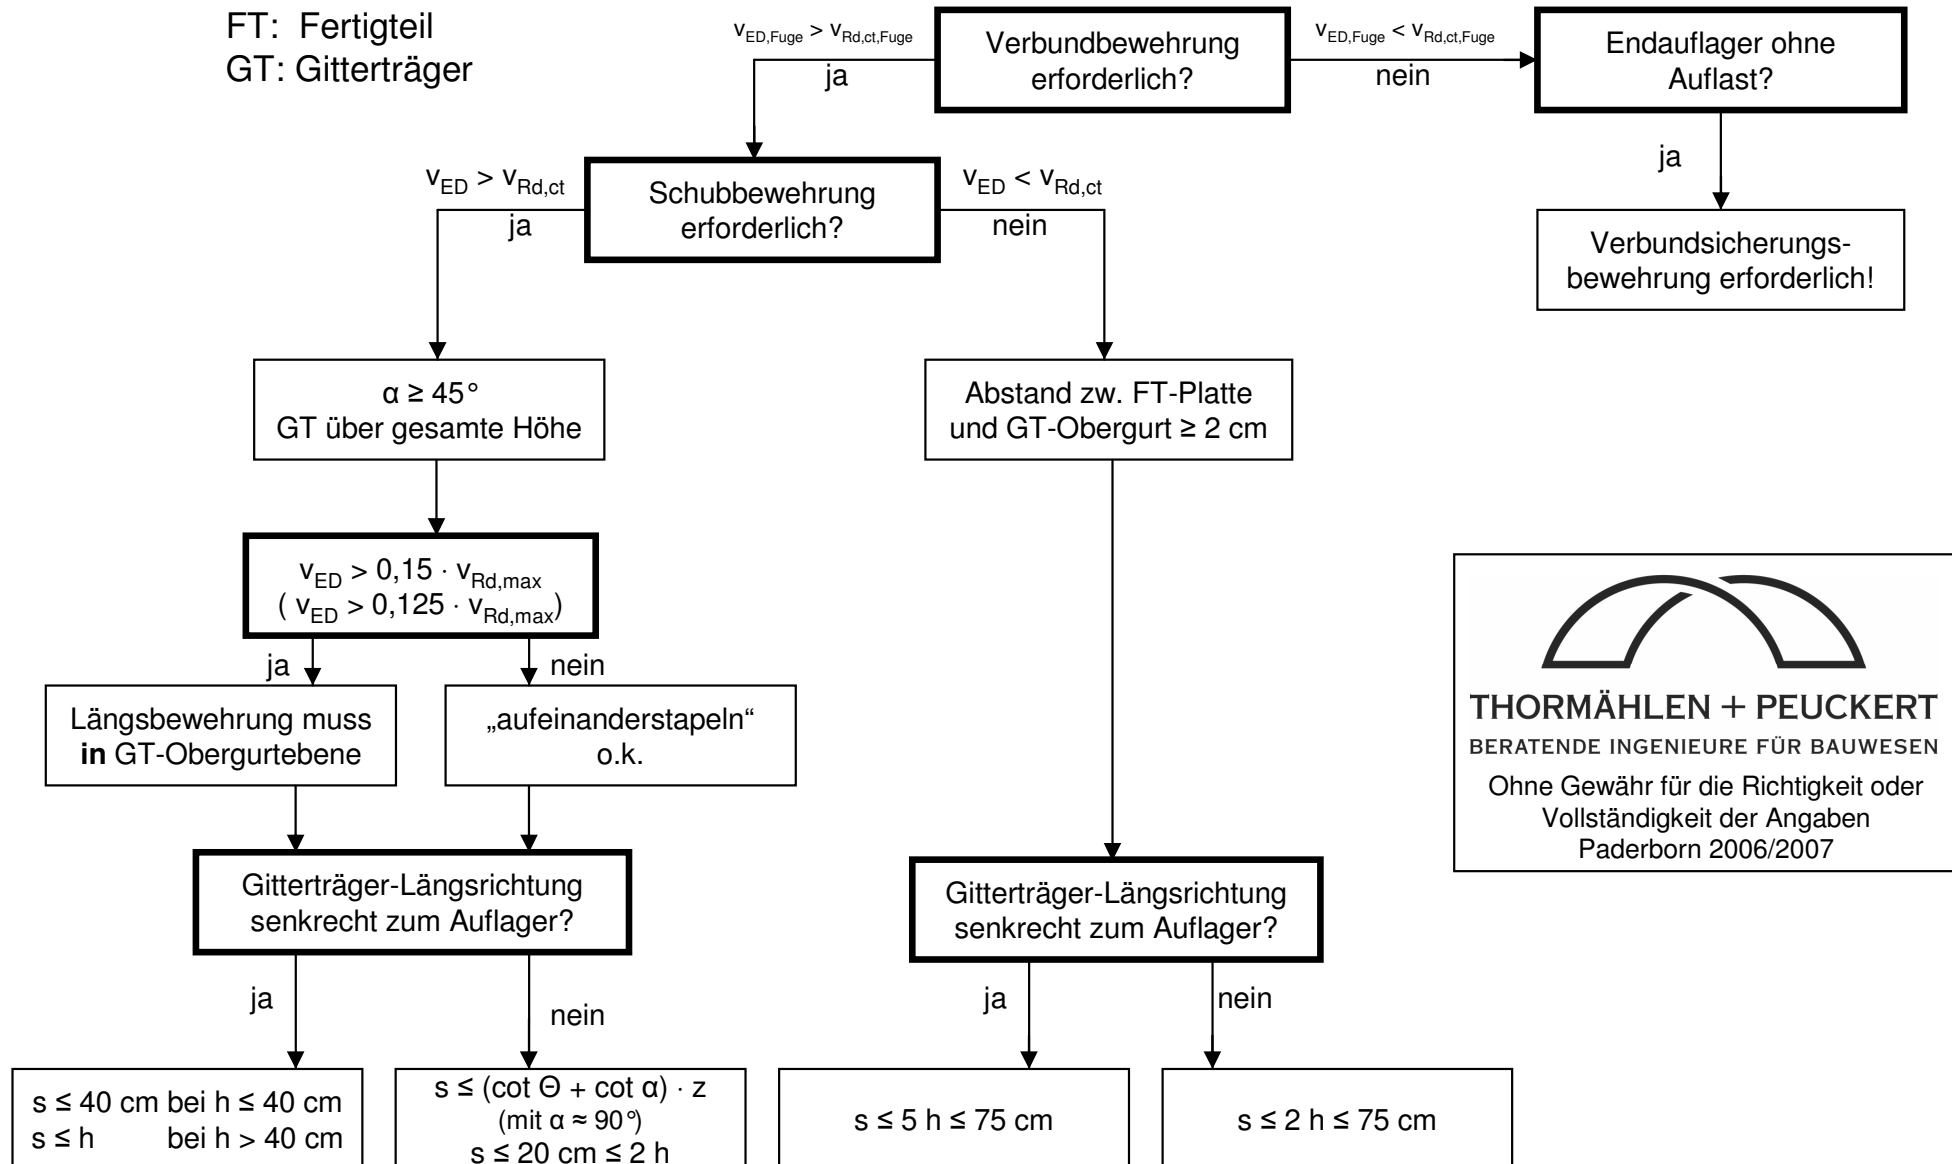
FT: Fertigteil
GT: Gitterträger

$v_{ED,Fuge} > v_{Rd,ct,Fuge}$
ja

Verbundbewehrung erforderlich?

$v_{ED,Fuge} < v_{Rd,ct,Fuge}$
nein

Endauflager ohne Auflast?

ja

Verbundsicherungsbewehrung erforderlich!

$v_{ED} > v_{Rd,ct}$
ja

Schubbewehrung erforderlich?

$v_{ED} < v_{Rd,ct}$
nein

α ≥ 45°
GT über gesamte Höhe

Abstand zw. FT-Platte und GT-Obergurt ≥ 2 cm

$v_{ED} > 0,15 \cdot v_{Rd,max}$
$( v_{ED} > 0,125 \cdot v_{Rd,max})$

ja
nein

Längsbewehrung muss **in** GT-Obergurtebene

„aufeinanderstapeln“ o.k.

THORMÄHLEN + PEUCKERT
BERATENDE INGENIEURE FÜR BAUWESEN
Ohne Gewähr für die Richtigkeit oder Vollständigkeit der Angaben
Paderborn 2006/2007

Gitterträger-Längsrichtung senkrecht zum Auflager?

Gitterträger-Längsrichtung senkrecht zum Auflager?

ja
nein

ja
nein

s ≤ 40 cm bei h ≤ 40 cm
s ≤ h bei h > 40 cm

s ≤ (cot Θ + cot α) · z
(mit α ≈ 90°)
s ≤ 20 cm ≤ 2 h

s ≤ 5 h ≤ 75 cm

s ≤ 2 h ≤ 75 cm